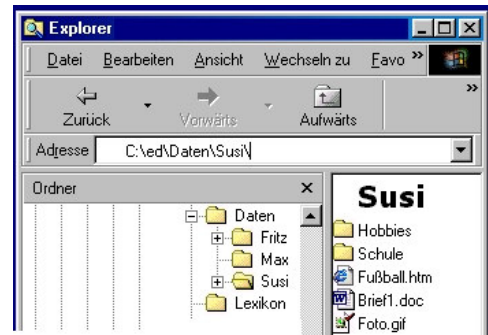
Explorer

Datei Bearbeiten Ansicht Wechseln zu Favo »

Zurück Vorwärts Aufwärts

Adresse C:\ed\Daten\Susi\

Ordner ×

Daten
Fritz
Max
Susi
Lexikon

Susi

Hobbies
Schule
Fußball.htm
Brief1.doc
Foto.gif